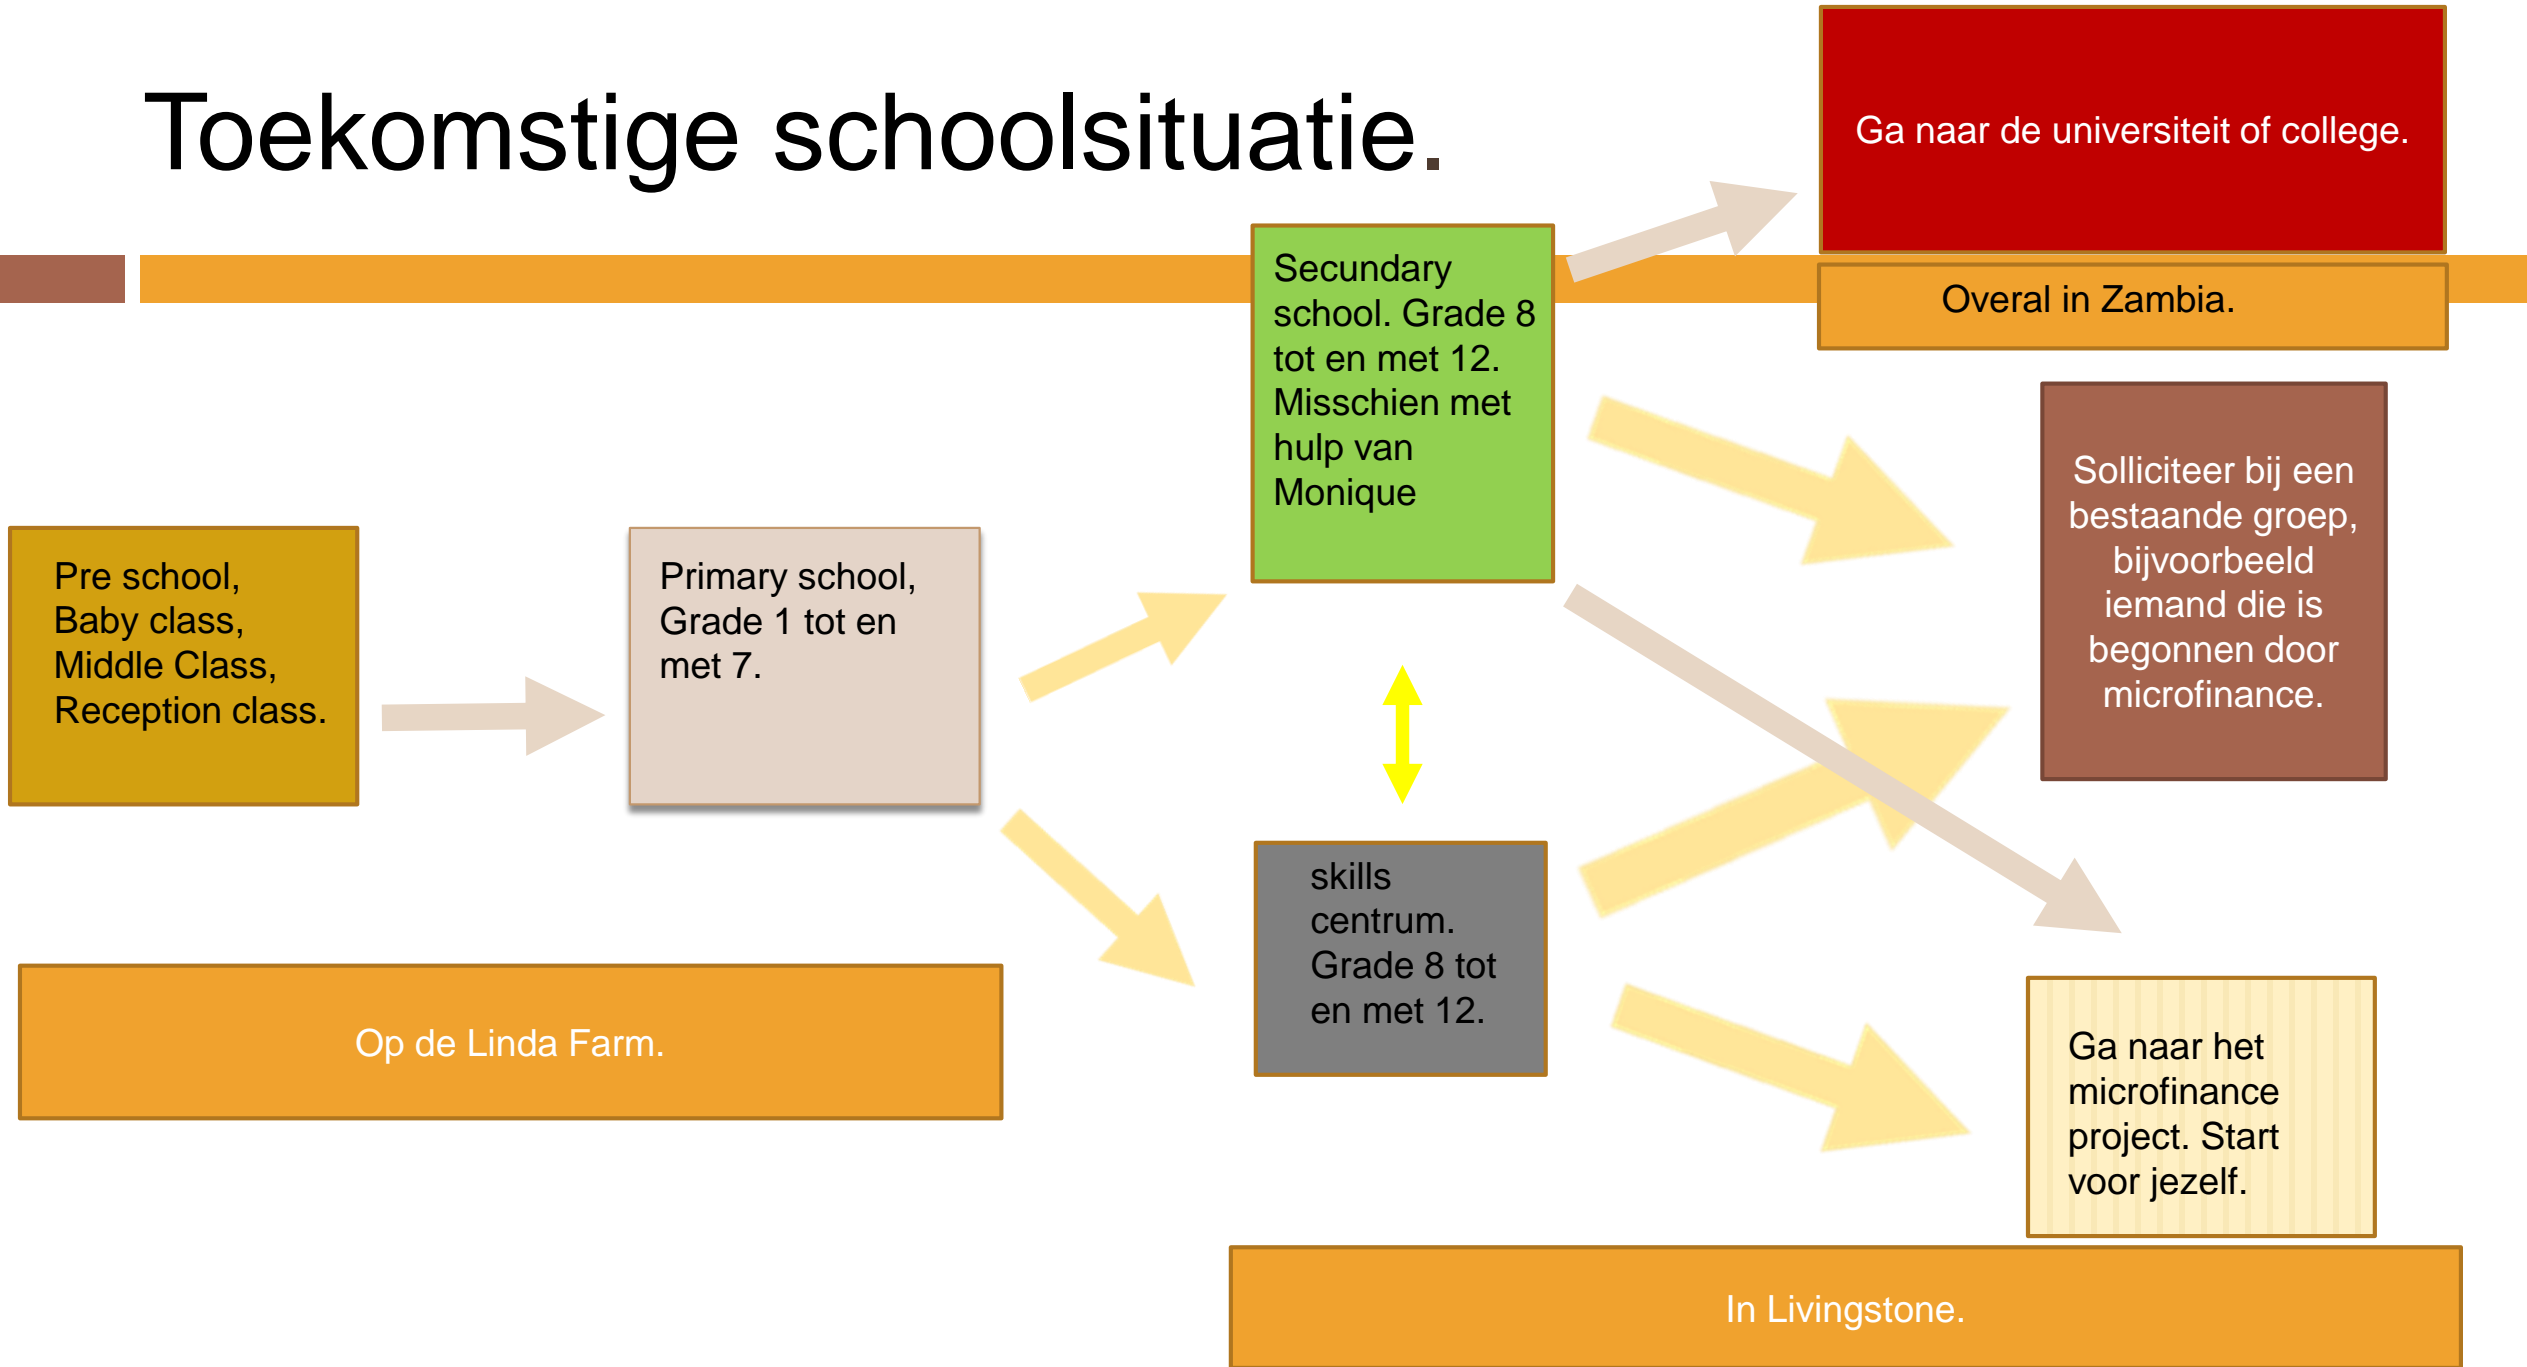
Toekomstige schoolsituatie.

Ga naar de universiteit of college.

Overal in Zambia.

Secundary school. Grade 8 tot en met 12. Misschien met hulp van Monique

Solliciteer bij een bestaande groep, bijvoorbeeld iemand die is begonnen door microfinance.

Pre school, Baby class, Middle Class, Reception class.

Primary school, Grade 1 tot en met 7.

skills centrum. Grade 8 tot en met 12.

Op de Linda Farm.

Ga naar het microfinance project. Start voor jezelf.

In Livingstone.